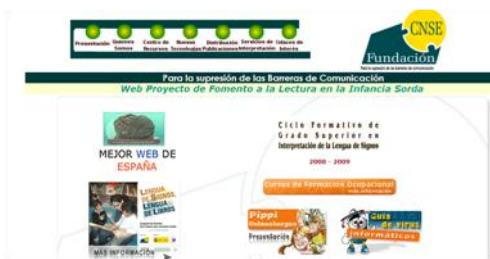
Presentación | Usuarios Sordos | Centro de Recursos | Nuevas Tecnologías | Distribución Publicaciones | Servicios de Interpretación | Enlaces de Interés

CNSE
Fundación

Para la supresión de las Barreras de Comunicación

Web Proyecto de Fomento a la Lectura en la Infancia Sorda

MEJOR WEB DE ESPAÑA

LENGUA DE SIGNOS LENGUA DE LIBROS

MÁS INFORMACIÓN

Ciclo Formativo de Grado Superior en Interpretación de la Lengua de Signos

2008 - 2009

Cursos de Formación Ocupacional

Pippi Calzaslargas

Presentación

Guía de sitios informáticos